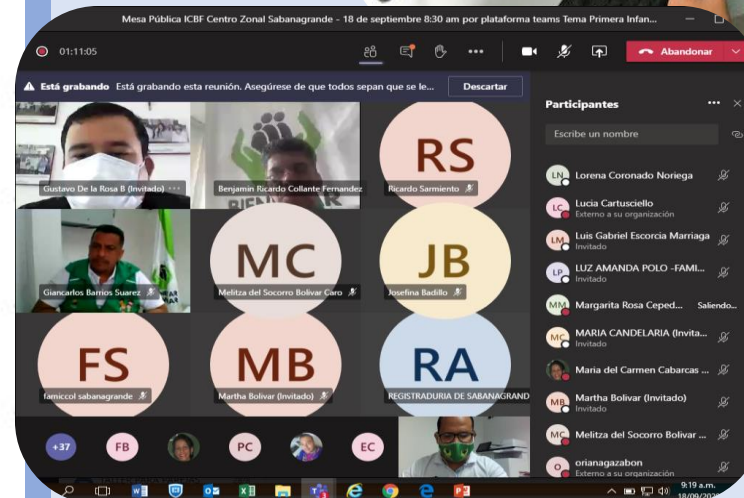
Mesa Pública ICBF Centro Zonal Sabanagrande - 18 de septiembre 8:30 am por plataforma teams Tema Primera Infan...

01:11:05

Abandonar

Está grabando Está grabando esta reunión. Asegúrese de que todos sepan que se le...

Descartar

Gustavo De la Rosa B (Invitado)

Benjamin Ricardo Collante Fernandez

RS

Ricardo Sarmiento

Giancarlos Barrios Suarez

MC

Melitza del Socorro Bolivar Caro

JB

Josefina Badillo

FS

famiccol sabanagrande

MB

Martha Bolivar (Invitado)

RA

REGISTRADURIA DE SABANAGRAND

+37

FB

PC

EC

Participantes

Escribe un nombre

LN Lorena Coronado Noriega

LC Lucia Cartusciello
Externo a su organización

LM Luis Gabriel Escorcia Marriaga
Invitado

LP LUZ AMANDA POLO -FAMI...
Invitado

MM Margarita Rosa Ceped... Saliendo...

MC MARIA CANDELARIA (Invita...
Invitado

Maria del Carmen Cabarcas ...

MB Martha Bolivar (Invitado)
Invitado

MC Melitza del Socorro Bolivar ...

O orianagazabon
Externo a su organización

9:19 a.m.
18/09/20